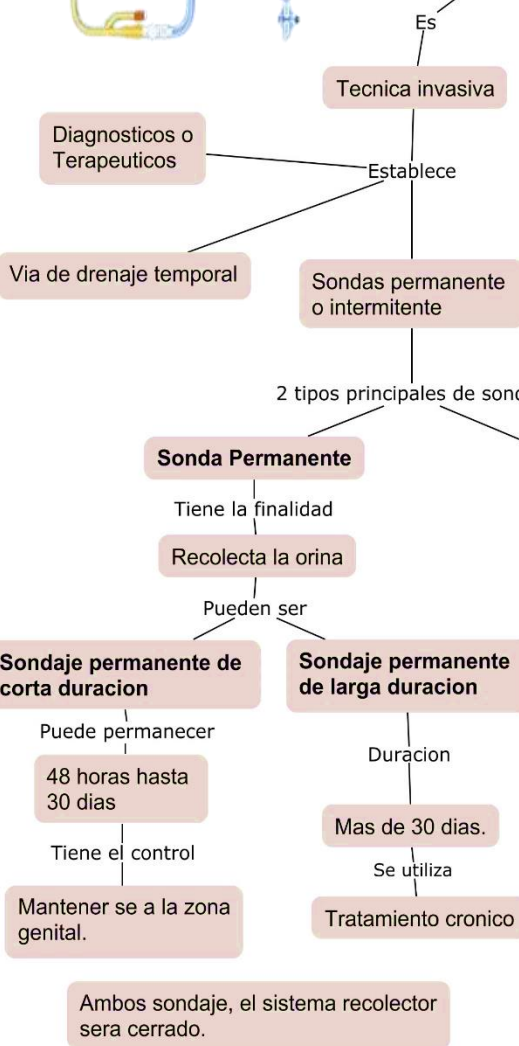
Es

Tecnica invasiva

Diagnosticos o Terapeuticos

Establece

Via de drenaje temporal

Sondas permanente o intermitente

2 tipos principales de sonc

Sonda Permanente

Tiene la finalidad

Recolecta la orina

Pueden ser

Sondaje permanente de corta duracion

Sondaje permanente de larga duracion

Puede permanecer

48 horas hasta 30 dias

Duracion

Mas de 30 dias.

Tiene el control

Se utiliza

Mantener se a la zona genital.

Tratamiento cronico

Ambos sondaje, el sistema recolector sera cerrado.